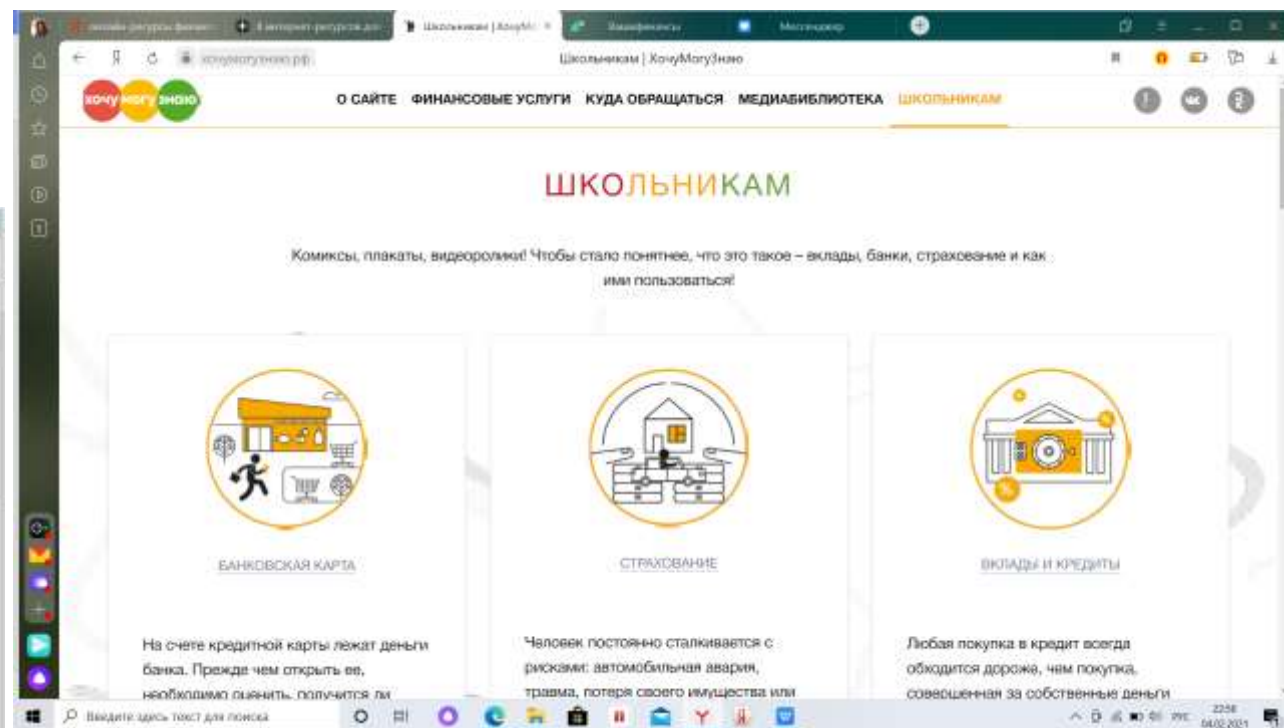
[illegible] | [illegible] | Школьникам | ХочуМ... | Знайфинансы | Мессенджер

хочумогузнаю.рф | Школьникам | ХочуМогуЗнаю

хочу могу знаю

О САЙТЕ ФИНАНСОВЫЕ УСЛУГИ КУДА ОБРАЩАТЬСЯ МЕДИАБИБЛИОТЕКА ШКОЛЬНИКАМ

ШКОЛЬНИКАМ

Комиксы, плакаты, видеоролики! Чтобы стало понятнее, что это такое – вклады, банки, страхование и как ими пользоваться!

БАНКОВСКАЯ КАРТА

На счете кредитной карты лежат деньги банка. Прежде чем открыть ее, необходимо оценить, получится ли

СТРАХОВАНИЕ

Человек постоянно сталкивается с рисками: автомобильная авария, травма, потеря своего имущества или

ВКЛАДЫ И КРЕДИТЫ

Любая покупка в кредит всегда обходится дороже, чем покупка, совершенная за собственные деньги

Введите здесь текст для поиска

РУС 22:58 04.02.2021